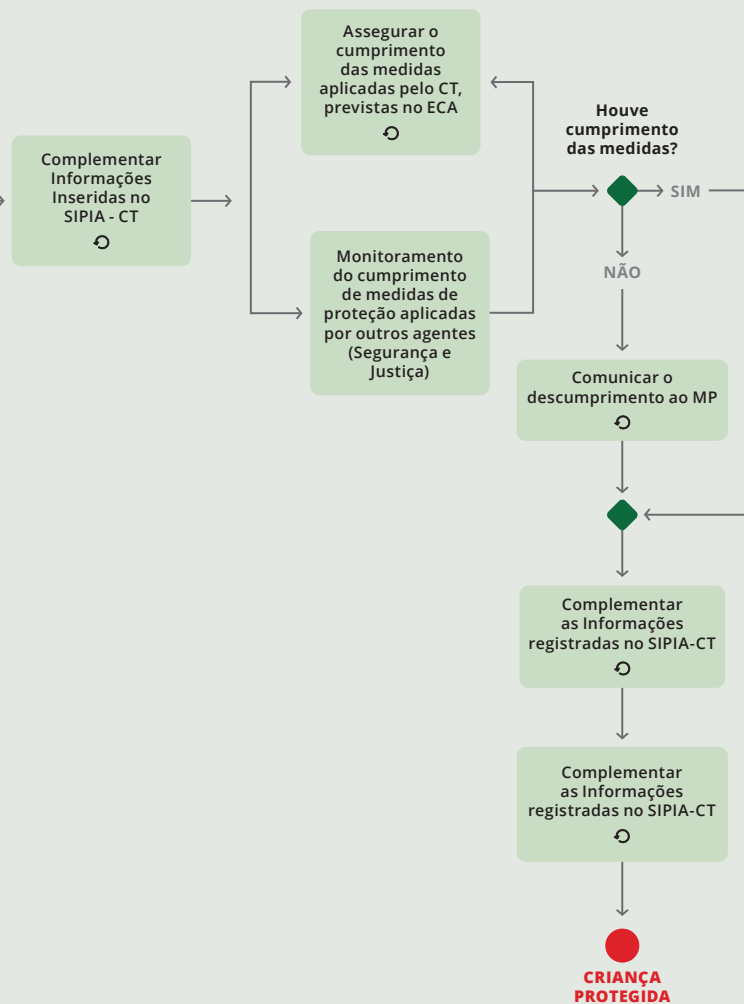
Complementar Informações Inseridas no SIPIA - CT

Assegurar o cumprimento das medidas aplicadas pelo CT, previstas no ECA

Monitoramento do cumprimento de medidas de proteção aplicadas por outros agentes (Segurança e Justiça)

Houve cumprimento das medidas?

SIM

NÃO

Comunicar o descumprimento ao MP

Complementar as Informações registradas no SIPIA-CT

Complementar as Informações registradas no SIPIA-CT

CRIANÇA PROTEGIDA